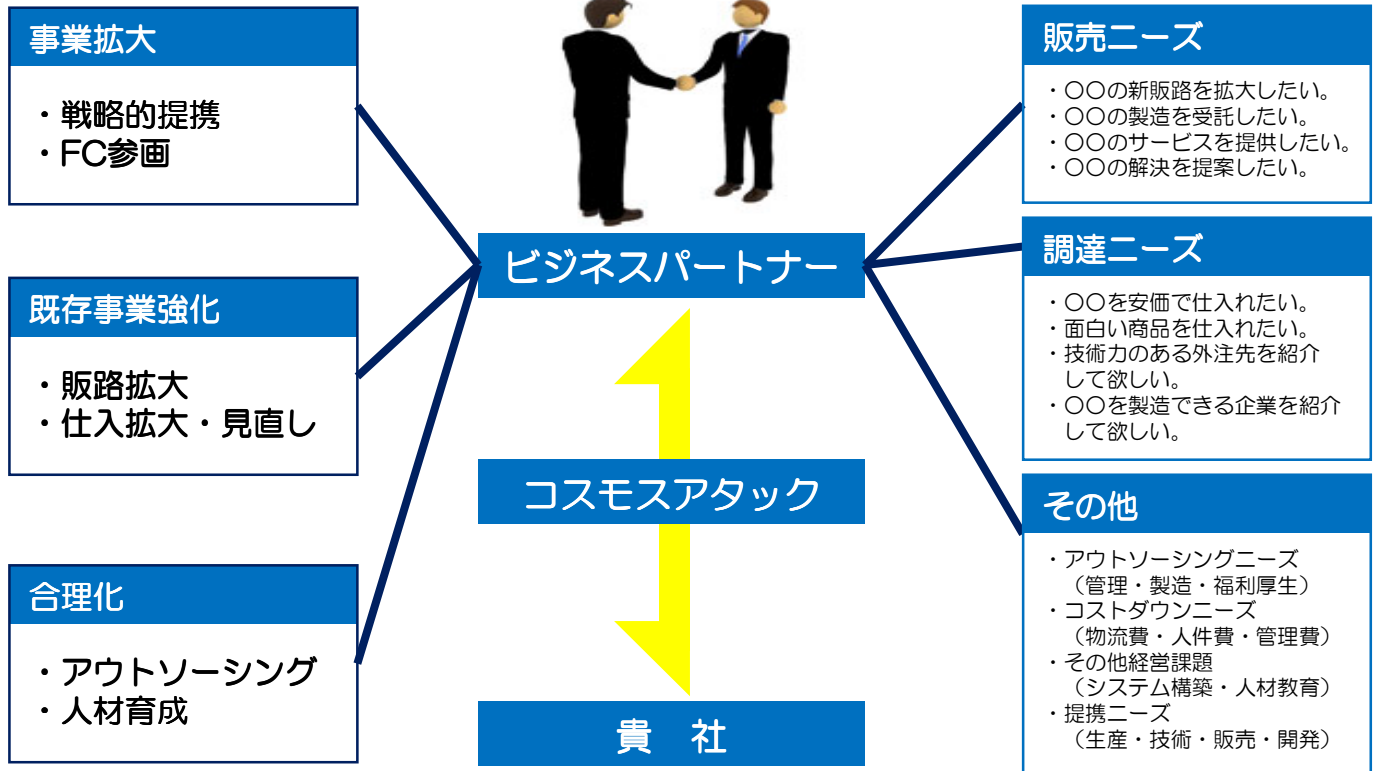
事業拡大

・戦略的提携
・FC参画

既存事業強化

・販路拡大
・仕入拡大・見直し

合理化

・アウトソーシング
・人材育成

ビジネスパートナー

コスモスアタック

貴　社

販売ニーズ

・○○の新販路を拡大したい。
・○○の製造を受託したい。
・○○のサービスを提供したい。
・○○の解決を提案したい。

調達ニーズ

・○○を安価で仕入れたい。
・面白い商品を仕入れたい。
・技術力のある外注先を紹介して欲しい。
・○○を製造できる企業を紹介して欲しい。

その他

・アウトソーシングニーズ（管理・製造・福利厚生）
・コストダウンニーズ（物流費・人件費・管理費）
・その他経営課題（システム構築・人材教育）
・提携ニーズ（生産・技術・販売・開発）